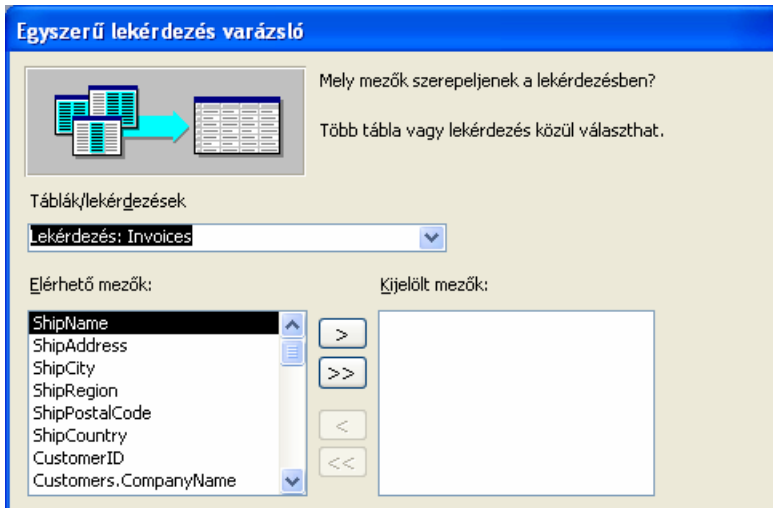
Egyszerű lekérdezés varázsló

Mely mezők szerepeljenek a lekérdezésben?

Több tábla vagy lekérdezés közül választhat.

Táblák/lekérdezések

Lekérdezés: Invoices

Elérhető mezők:

ShipName
ShipAddress
ShipCity
ShipRegion
ShipPostalCode
ShipCountry
CustomerID
Customers.CompanyName

>
>>
<
<<

Kijelölt mezők: